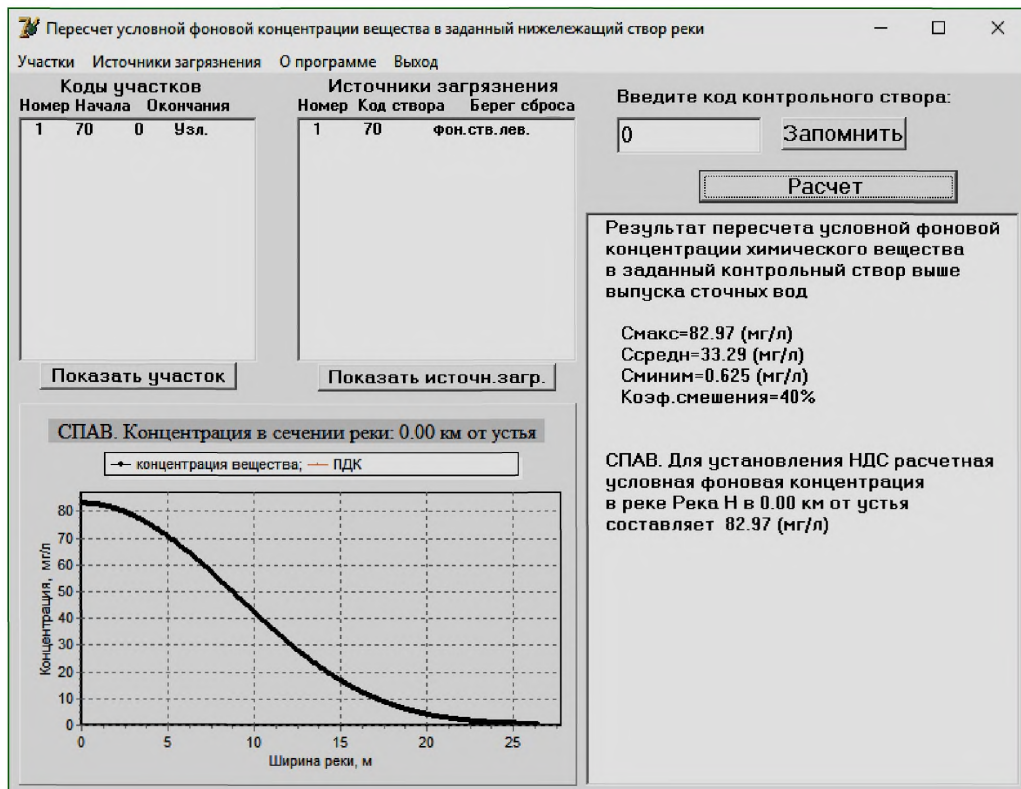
Пересчет условной фоновой концентрации вещества в заданный нижележащий створ реки

Участки Источники загрязнения О программе Выход

Коды участков
Номер Начала Окончания
1 70 0 Узл.

Показать участок

Источники загрязнения
Номер Код створа Берег сброса
1 70 фон.ств.лев.

Показать источн.загр.

Введите код контрольного створа:
0
Запомнить
Расчет

Результат пересчета условной фоновой концентрации химического вещества в заданный контрольный створ выше выпуска сточных вод

Смакс=82.97 (мг/л)
Ссредн=33.29 (мг/л)
Сминим=0.625 (мг/л)
Коэф.смешения=40%

СПАВ. Для установления НДС расчетная условная фоновая концентрация в реке Река Н в 0.00 км от устья составляет 82.97 (мг/л)

СПАВ. Концентрация в сечении реки: 0.00 км от устья
концентрация вещества; ПДК
Концентрация, мг/л
0
10
20
30
40
50
60
70
80
0
5
10
15
20
25
Ширина реки, м